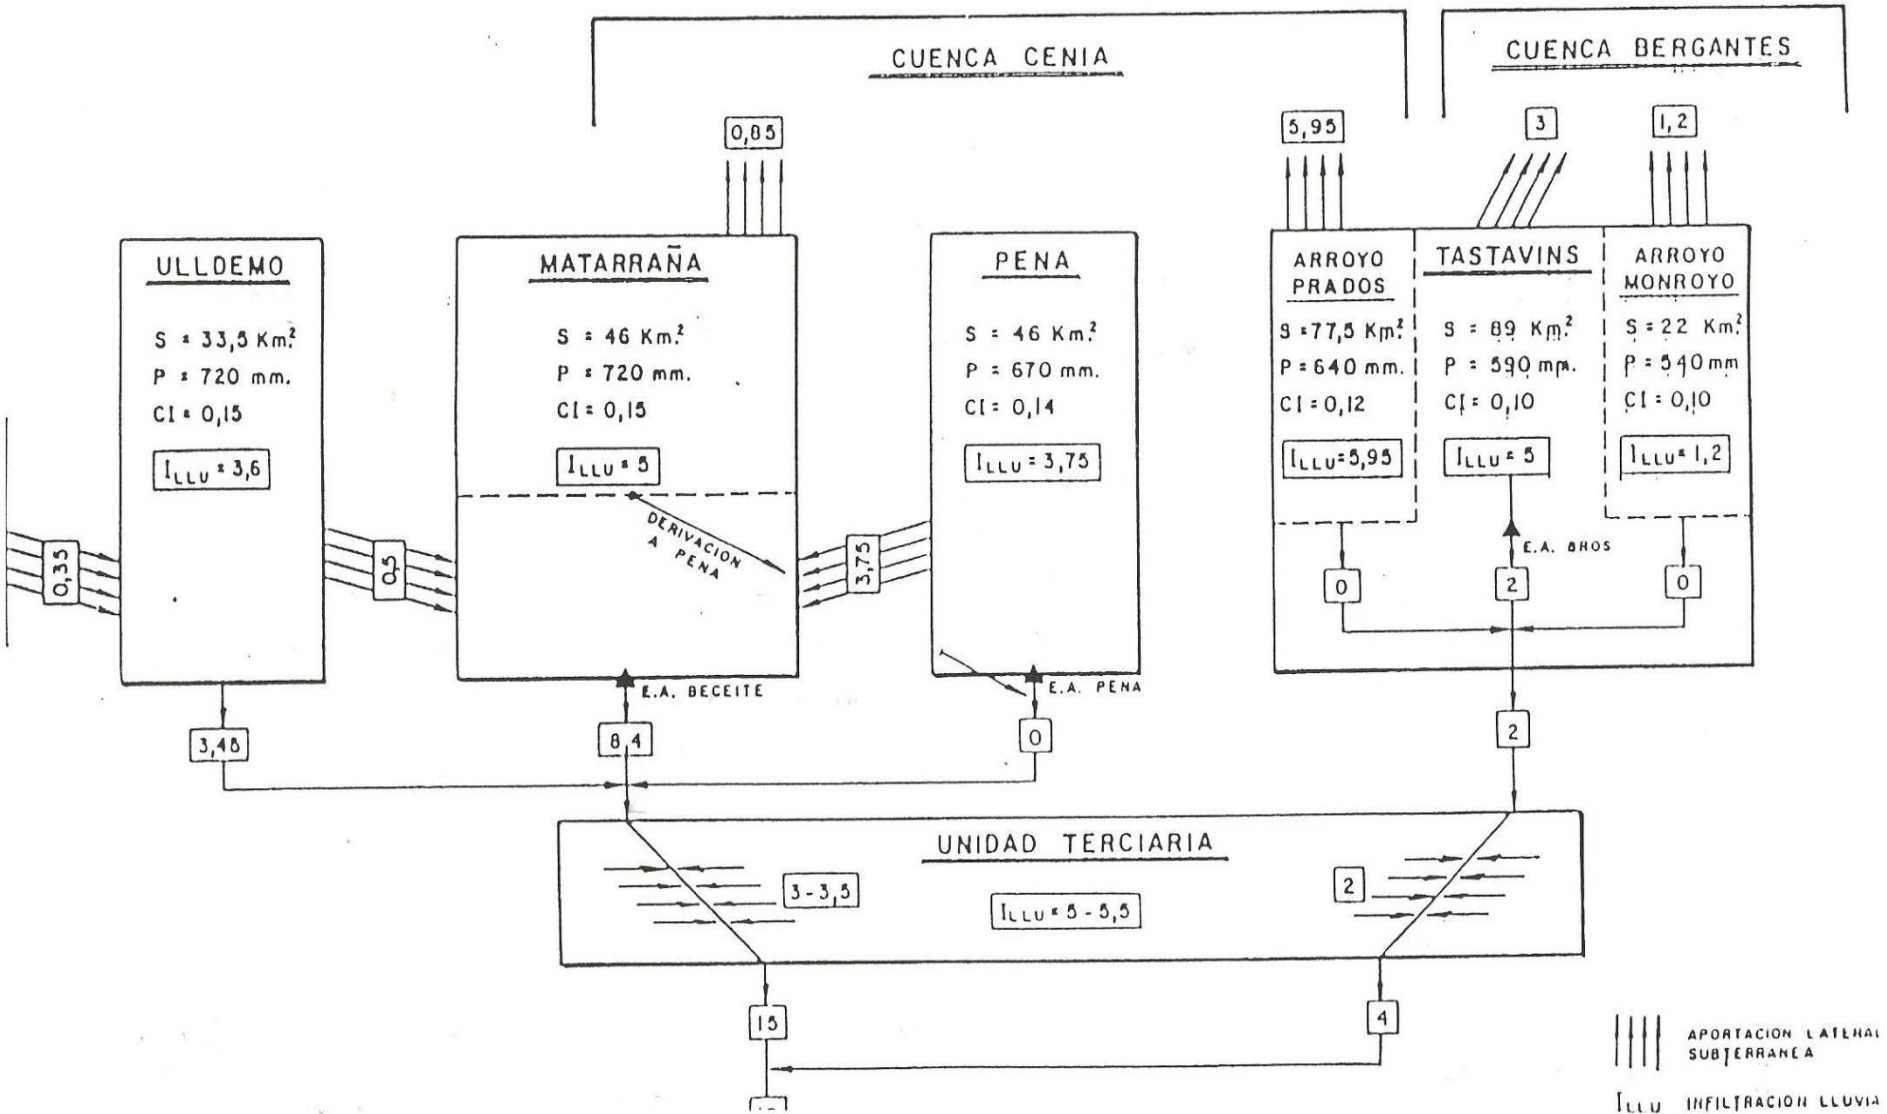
CUENCA CENIA

CUENCA BERGANTES

0,85

5,95

3

1,2

ULLDEMO

S = 33,5 Km$^2$

P = 720 mm.

CI = 0,15

$I_{LLU}$ = 3,6

MATARRAÑA

S = 46 Km$^2$

P = 720 mm.

CI = 0,15

$I_{LLU}$ = 5

DERIVACION A PENA

PENA

S = 46 Km$^2$

P = 670 mm.

CI = 0,14

$I_{LLU}$ = 3,75

ARROYO PRADOS

S = 77,5 Km$^2$

P = 640 mm.

CI = 0,12

$I_{LLU}$ = 5,95

TASTAVINS

S = 89 Km$^2$

P = 590 mm.

CI = 0,10

$I_{LLU}$ = 5

ARROYO MONROYO

S = 22 Km$^2$

P = 540 mm

CI = 0,10

$I_{LLU}$ = 1,2

0,35

0,5

3,75

E.A. BROS

0

2

0

E.A. BECEITE

E.A. PENA

3,48

8,4

0

2

UNIDAD TERCIARIA

3 - 3,5

$I_{LLU}$ = 5 - 5,5

2

15

4

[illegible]

APORTACION LATERAL SUBTERRANEA

$I_{LLU}$ INFILTRACION LLUVIA